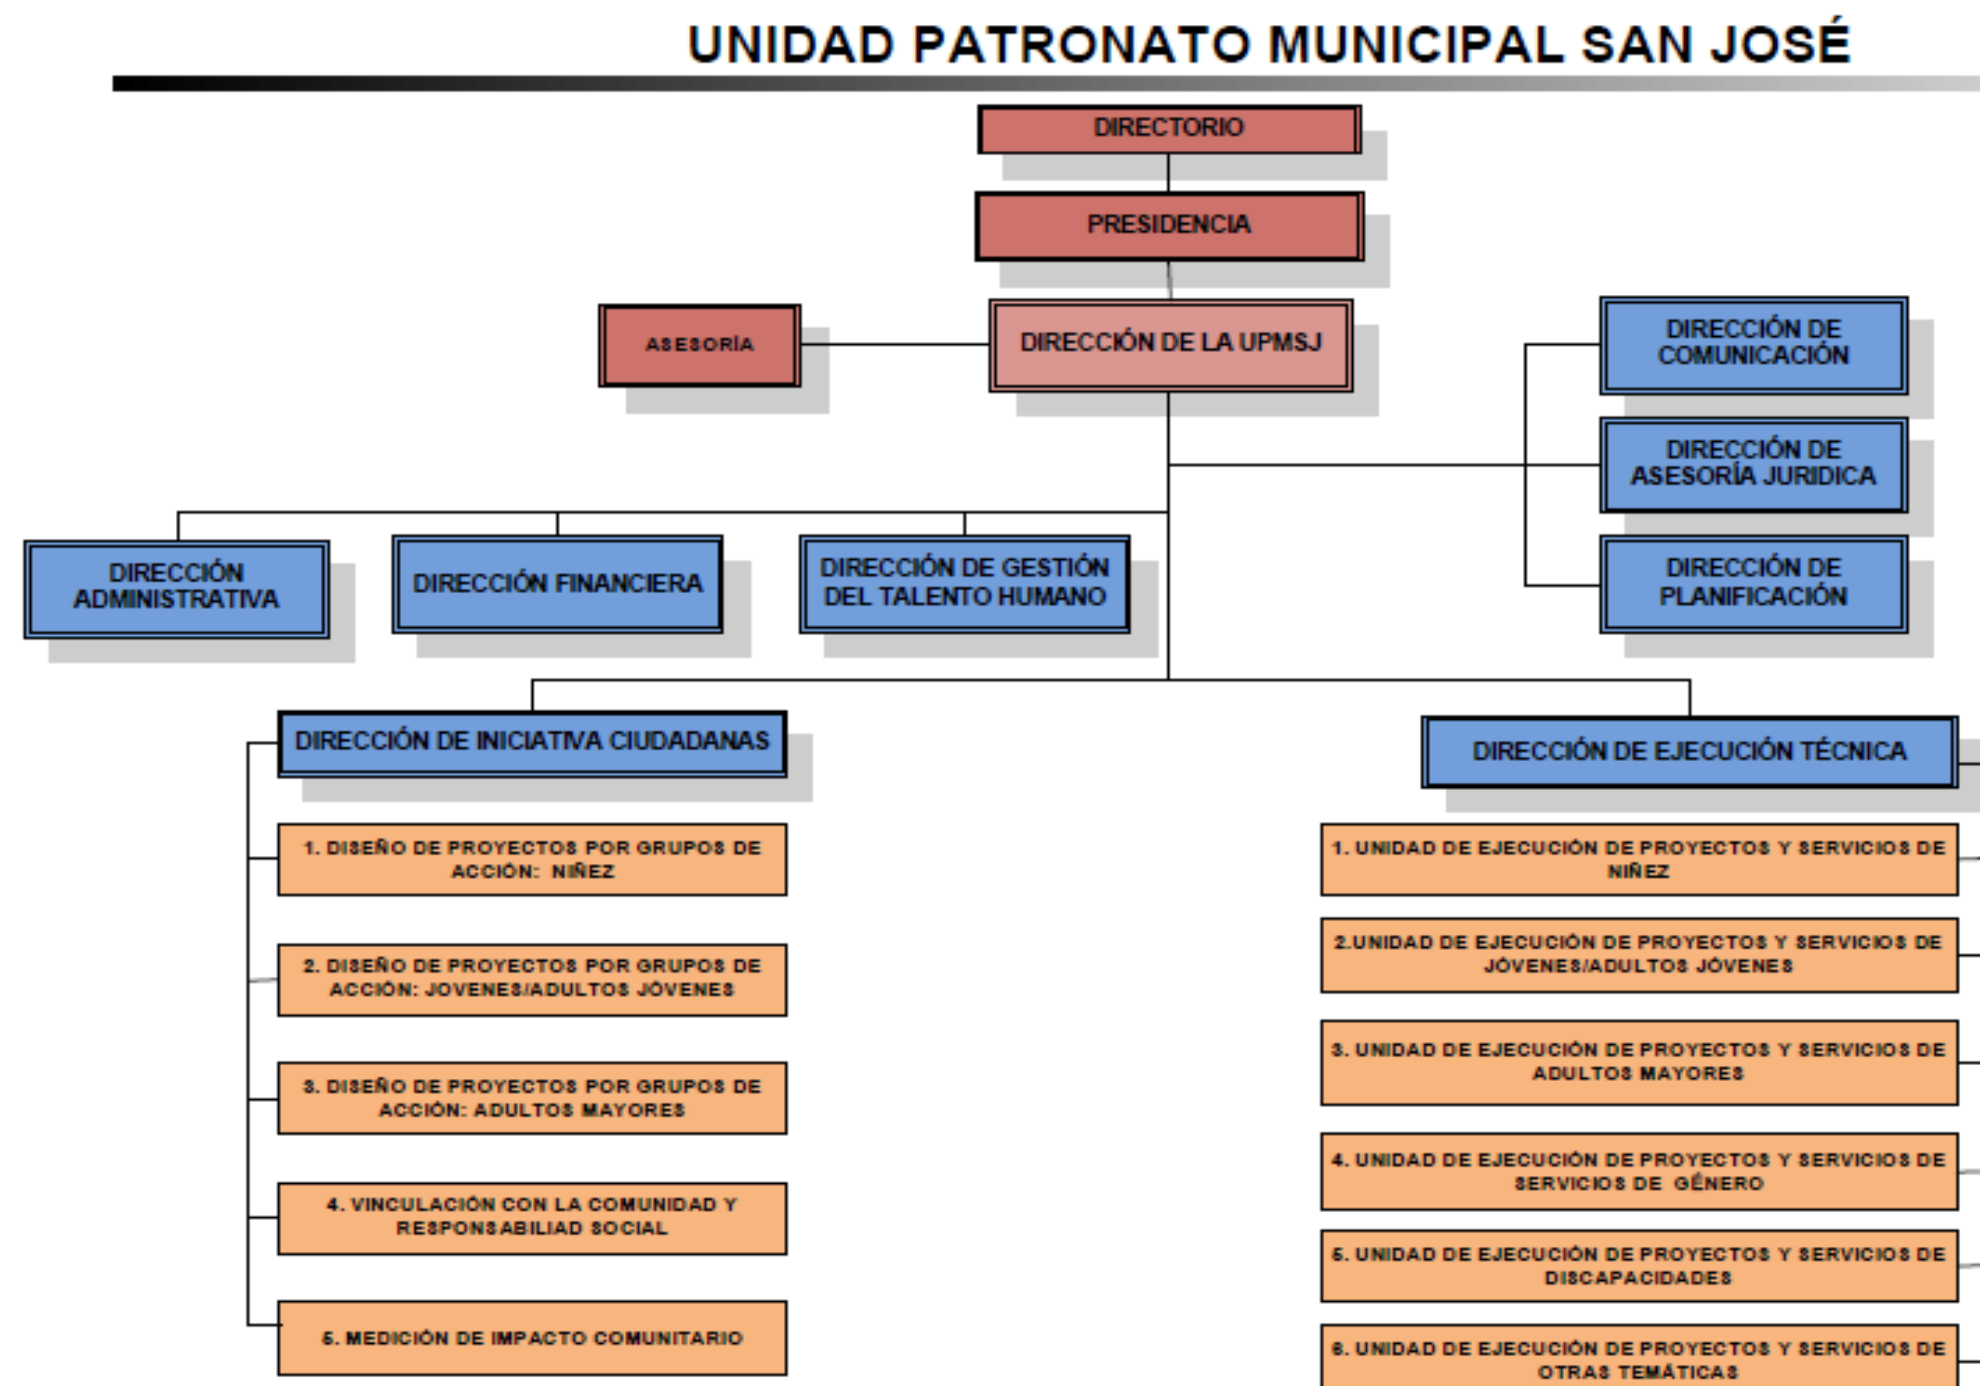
UNIDAD PATRONATO MUNICIPAL SAN JOSÉ

DIRECTORIO

PRESIDENCIA

ASESORÍA

DIRECCIÓN DE LA UPMSJ

DIRECCIÓN DE COMUNICACIÓN

DIRECCIÓN DE ASESORÍA JURIDICA

DIRECCIÓN DE PLANIFICACIÓN

DIRECCIÓN ADMINISTRATIVA

DIRECCIÓN FINANCIERA

DIRECCIÓN DE GESTIÓN DEL TALENTO HUMANO

DIRECCIÓN DE INICIATIVA CIUDADANAS

1. DISEÑO DE PROYECTOS POR GRUPOS DE ACCIÓN: NIÑEZ

2. DISEÑO DE PROYECTOS POR GRUPOS DE ACCIÓN: JOVENES/ADULTOS JÓVENES

3. DISEÑO DE PROYECTOS POR GRUPOS DE ACCIÓN: ADULTOS MAYORES

4. VINCULACIÓN CON LA COMUNIDAD Y RESPONSABILIAD SOCIAL

5. MEDICIÓN DE IMPACTO COMUNITARIO

DIRECCIÓN DE EJECUCIÓN TÉCNICA

1. UNIDAD DE EJECUCIÓN DE PROYECTOS Y SERVICIOS DE NIÑEZ

2.UNIDAD DE EJECUCIÓN DE PROYECTOS Y SERVICIOS DE JÓVENES/ADULTOS JÓVENES

3. UNIDAD DE EJECUCIÓN DE PROYECTOS Y SERVICIOS DE ADULTOS MAYORES

4. UNIDAD DE EJECUCIÓN DE PROYECTOS Y SERVICIOS DE SERVICIOS DE GÉNERO

5. UNIDAD DE EJECUCIÓN DE PROYECTOS Y SERVICIOS DE DISCAPACIDADES

6. UNIDAD DE EJECUCIÓN DE PROYECTOS Y SERVICIOS DE OTRAS TEMÁTICAS